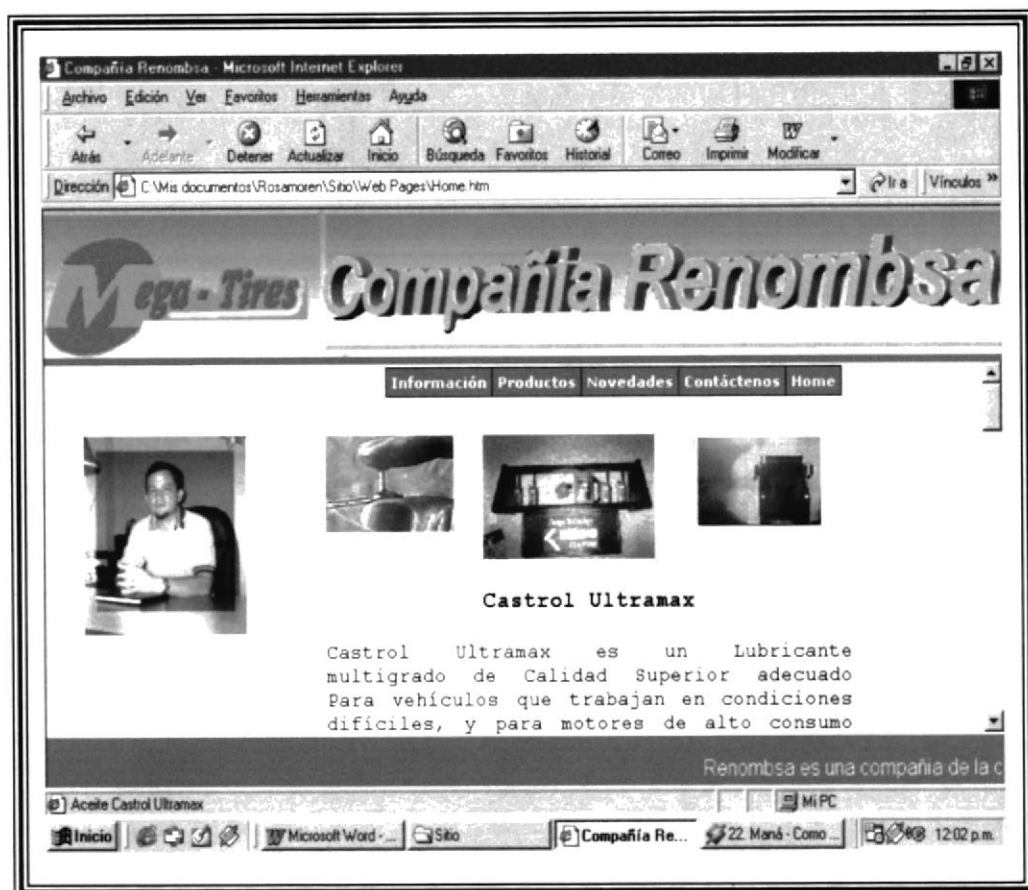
Compañía Renombsa - Microsoft Internet Explorer

Archivo Edición Ver Favoritos Herramientas Ayuda

Atrás Adelante Detener Actualizar Inicio Búsqueda Favoritos Historial Correo Imprimir Modificar

Dirección C:\Mis documentos\Rosamoren\Sitio\Web Pages\Home.htm Ir a Vínculos »

Mega - Tires Compañía Renombsa

Información Productos Novedades Contáctenos Home

Castrol Ultramax

Castrol Ultramax es un Lubricante multigrado de Calidad Superior adecuado Para vehículos que trabajan en condiciones difíciles, y para motores de alto consumo

Renombsa es una compañía de la c

Aceite Castrol Ultramax

Mi PC

Inicio Microsoft Word - ... Sitio Compañía Re... 22. Maná - Como ... 12:02 p.m.